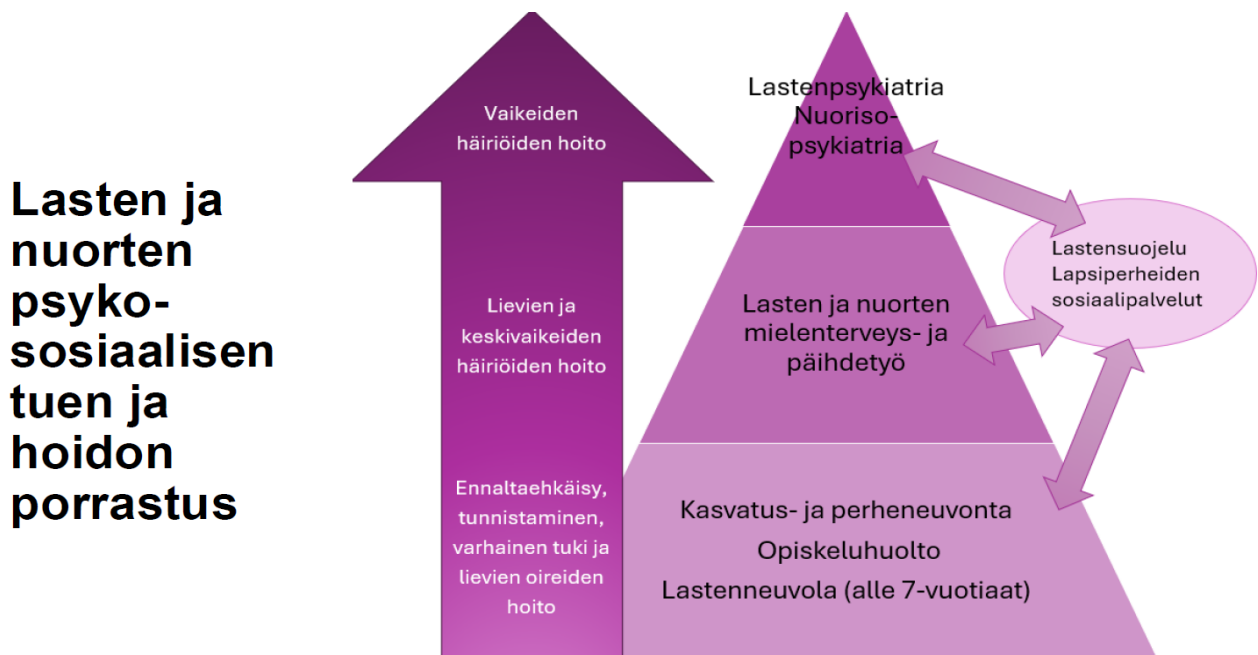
Lasten ja nuorten psykososiaalisen tuen ja hoidon porrastus

Vaikeiden häiriöiden hoito

Lievien ja keskivaikeiden häiriöiden hoito

Ennaltaehkäisy, tunnistaminen, varhainen tuki ja lievien oireiden hoito

Lastenpsykiatria
Nuorisopsykiatria

Lasten ja nuorten mielenterveys- ja päihdetyö

Kasvatus- ja perheneuvonta
Opiskeluhuolto
Lastenneuvola (alle 7-vuotiaat)

Lastensuojelu
Lapsiperheiden sosiaalipalvelut